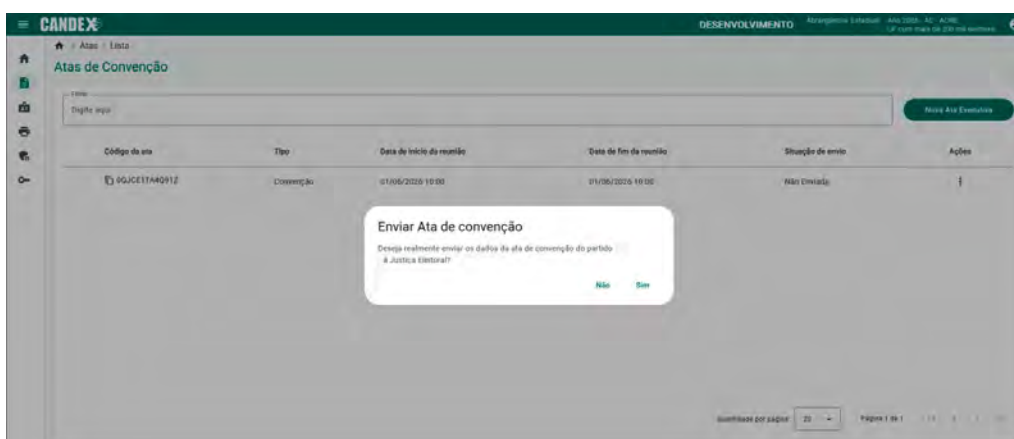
CANDEX

DESENVOLVIMENTO Abrangência: Estadual - Ano 2026 - AC - ACRE
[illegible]

Atas / Lista

Atas de Convenção

Filtro
Digite aqui

Nova Ata Executiva

| Código da ata | Tipo | Data de início da reunião | Data de fim da reunião | Situação de envio | Ações |
|---|---|---|---|---|---|
| 0QJCE1TA4Q91Z | Convenção | 01/06/2026 10:00 | 01/06/2026 10:00 | Não Enviada | ⋮ |

Enviar Ata de convenção

Deseja realmente enviar os dados da ata de convenção do partido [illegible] à Justiça Eleitoral?

Não Sim

Quantidade por página: 20 Página 1 de 1